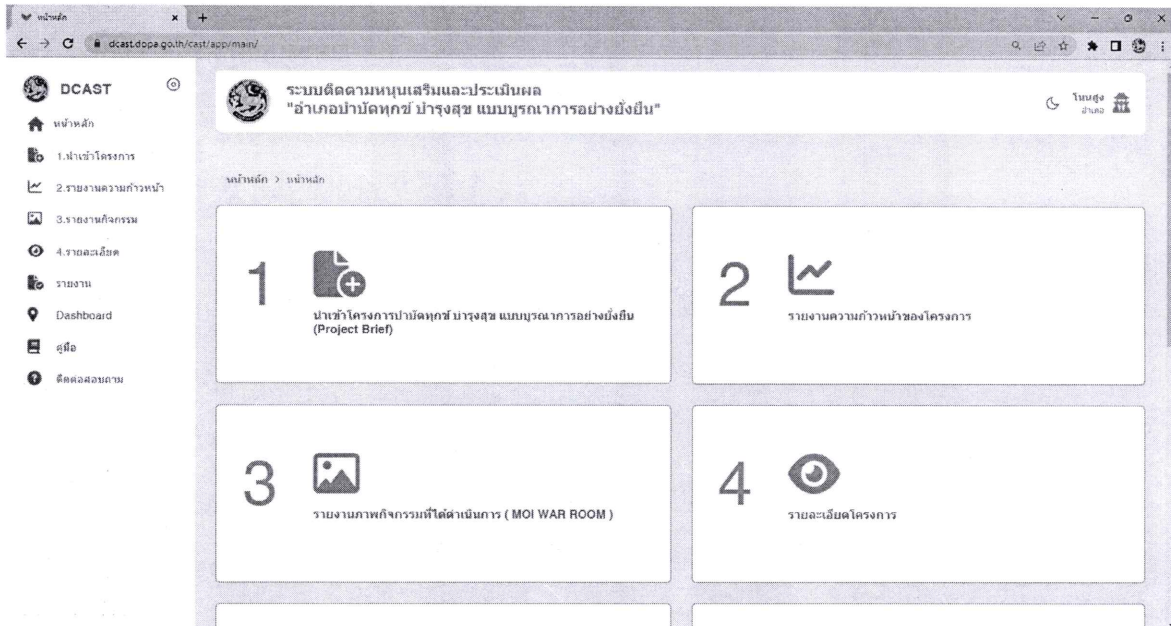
หน้าหลัก

dcast.dopa.go.th/cast/app/main/

DCAST

หน้าหลัก

1.นำเข้าโครงการ

2.รายงานความก้าวหน้า

3.รายงานกิจกรรม

4.รายละเอียด

รายงาน

Dashboard

คู่มือ

ติดต่อสอบถาม

ระบบติดตามหนุนเสริมและประเมินผล
"อำเภอบำบัดทุกข์ บำรุงสุข แบบบูรณาการอย่างยั่งยืน"

โนนสูง
อำเภอ

หน้าหลัก > หน้าหลัก

1

นำเข้าโครงการบำบัดทุกข์ บำรุงสุข แบบบูรณาการอย่างยั่งยืน (Project Brief)

2

รายงานความก้าวหน้าของโครงการ

3

รายงานภาพกิจกรรมที่ได้ดำเนินการ ( MOI WAR ROOM )

4

รายละเอียดโครงการ